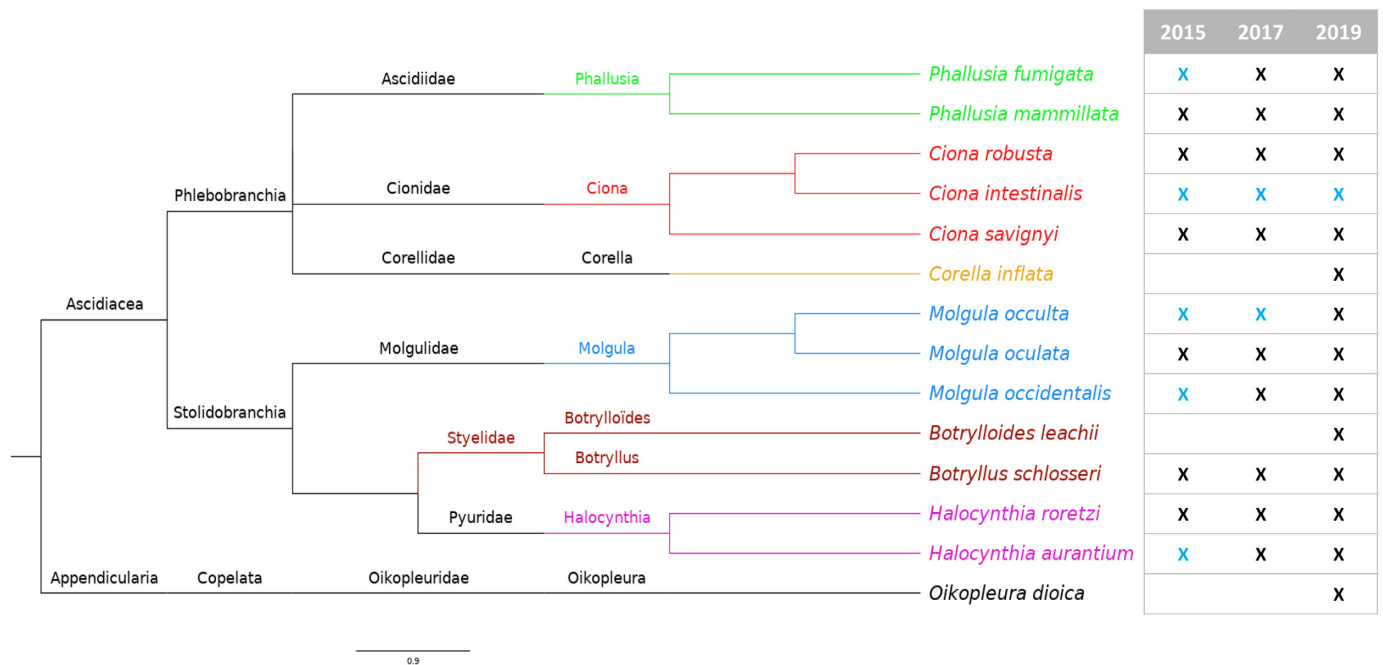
Ascidiacea
Phlebobranchia
Ascidiidae
Phallusia
Cionidae
Ciona
Corellidae
Corella
Stolidobranchia
Molgulidae
Molgula
Styelidae
Botrylloïdes
Botryllus
Pyuridae
Halocynthia
Appendicularia
Copelata
Oikopleuridae
Oikopleura
0.9

| | 2015 | 2017 | 2019 |
|---|---|---|---|
| *Phallusia fumigata* | X | X | X |
| *Phallusia mammillata* | X | X | X |
| *Ciona robusta* | X | X | X |
| *Ciona intestinalis* | X | X | X |
| *Ciona savignyi* | X | X | X |
| *Corella inflata* | | | X |
| *Molgula occulta* | X | X | X |
| *Molgula oculata* | X | X | X |
| *Molgula occidentalis* | X | X | X |
| *Botrylloides leachii* | | | X |
| *Botryllus schlosseri* | X | X | X |
| *Halocynthia roretzi* | X | X | X |
| *Halocynthia aurantium* | X | X | X |
| *Oikopleura dioica* | | | X |